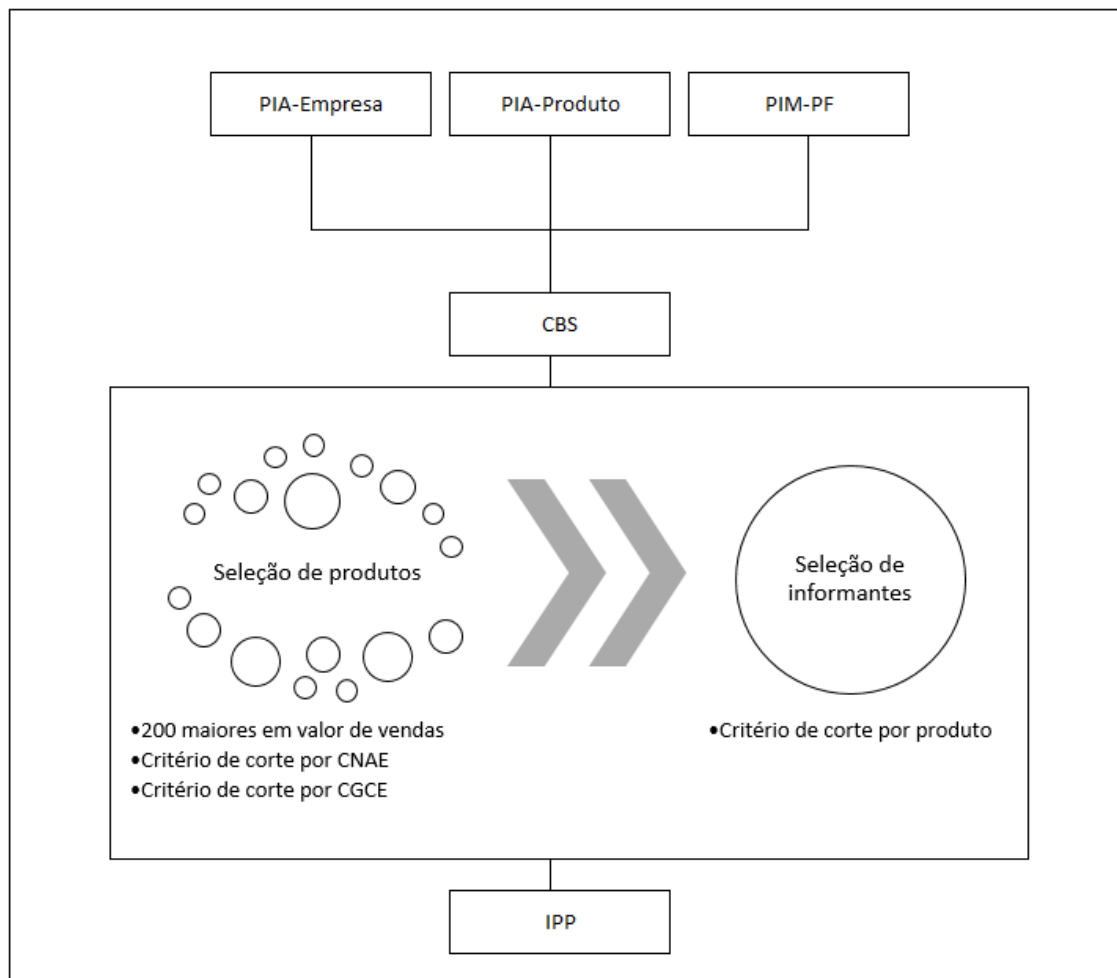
PIA-Empresa

PIA-Produto

PIM-PF

CBS

Seleção de produtos

Seleção de informantes

•200 maiores em valor de vendas
•Critério de corte por CNAE
•Critério de corte por CGCE

•Critério de corte por produto

IPP